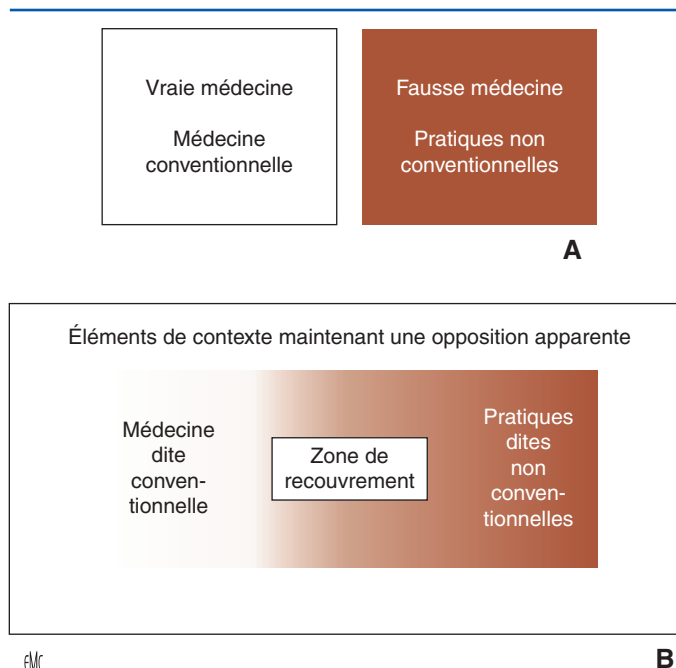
Vraie médecine

Médecine conventionnelle

Fausse médecine

Pratiques non conventionnelles

A

Éléments de contexte maintenant une opposition apparente

Médecine dite conventionnelle

Zone de recouvrement

Pratiques dites non conventionnelles

EMC

B